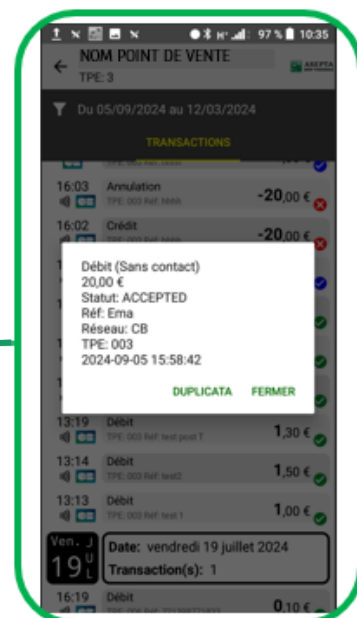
97 % 10:35

NOM POINT DE VENTE
TPE: 3

Du 05/09/2024 au 12/03/2024

TRANSACTIONS

16:03 Annulation
TPE: 003 Réf: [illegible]
-20,00 €

16:02 Crédit
TPE: 003 Réf: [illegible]
-20,00 €

Débit (Sans contact)
20,00 €
Statut: ACCEPTED
Réf: Ema
Réseau: CB
TPE: 003
2024-09-05 15:58:42

DUPLICATA FERMER

13:19 Débit
TPE: 003 Réf: test post 7
1,30 €

13:14 Débit
TPE: 003 Réf: test2
1,50 €

13:13 Débit
TPE: 003 Réf: test 1
1,00 €

Ven. J
19 U L
Date: vendredi 19 juillet 2024
Transaction(s): 1

16:19 Débit
TPE: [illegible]
0,10 €